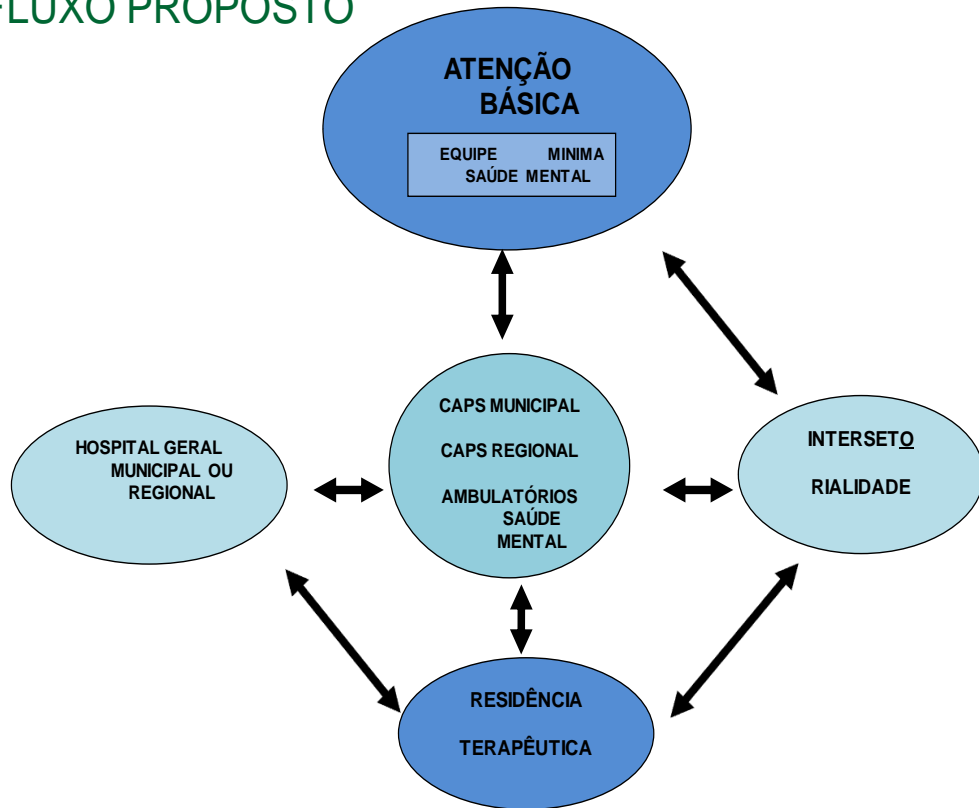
FLUXO PROPOSTO

ATENÇÃO BÁSICA

EQUIPE MINIMA SAÚDE MENTAL

HOSPITAL GERAL MUNICIPAL OU REGIONAL

CAPS MUNICIPAL

CAPS REGIONAL

AMBULATÓRIOS SAÚDE MENTAL

INTERSETO

RIALIDADE

RESIDÊNCIA

TERAPÊUTICA